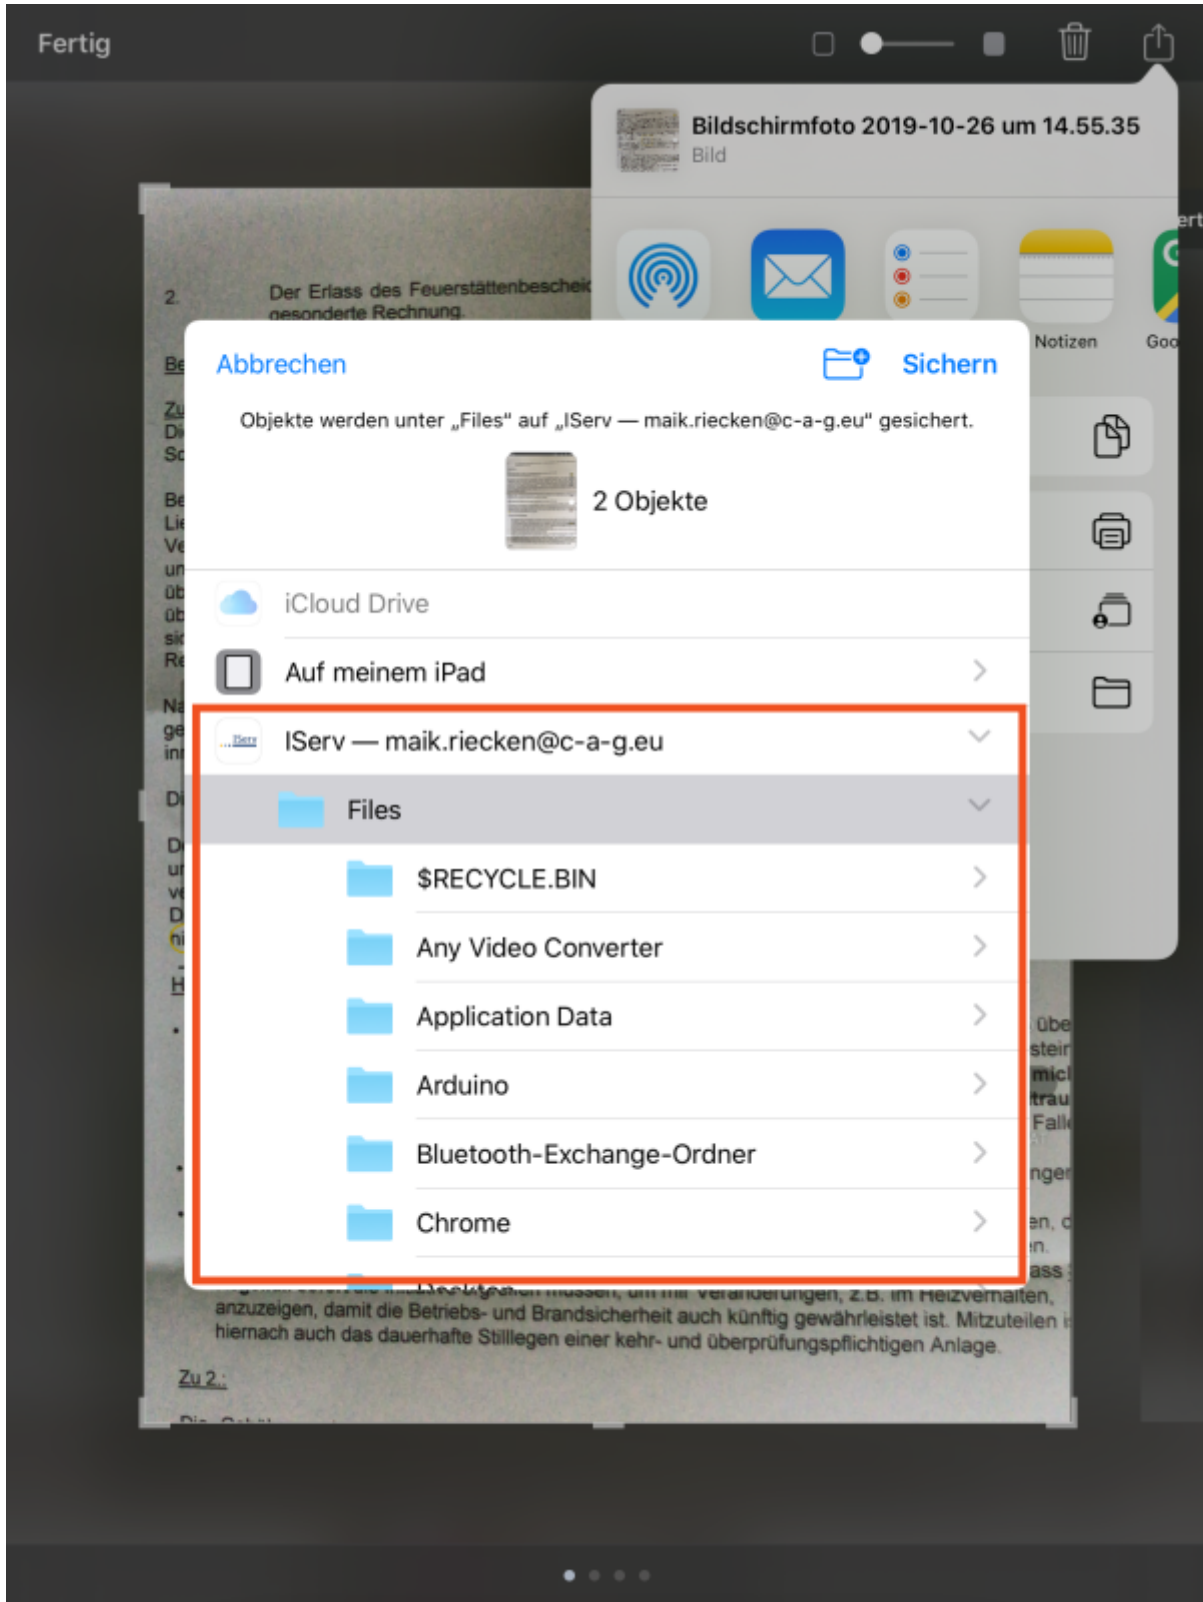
Fertig

Bildschirmfoto 2019-10-26 um 14.55.35
Bild

Notizen

Goo

2. Der Erlass des Feuerstättenbeschei gesonderte Rechnung.

Abbrechen

Sichern

Objekte werden unter „Files" auf „IServ — maik.riecken@c-a-g.eu" gesichert.

2 Objekte

iCloud Drive

Auf meinem iPad

IServ — maik.riecken@c-a-g.eu

Files

$RECYCLE.BIN

Any Video Converter

Application Data

Arduino

Bluetooth-Exchange-Ordner

Chrome

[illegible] müssen, um mit Veränderungen, z.B. im Heizverhalten, anzuzeigen, damit die Betriebs- und Brandsicherheit auch künftig gewährleistet ist. Mitzuteilen i hiernach auch das dauerhafte Stilllegen einer kehr- und überprüfungspflichtigen Anlage.

Zu 2.: